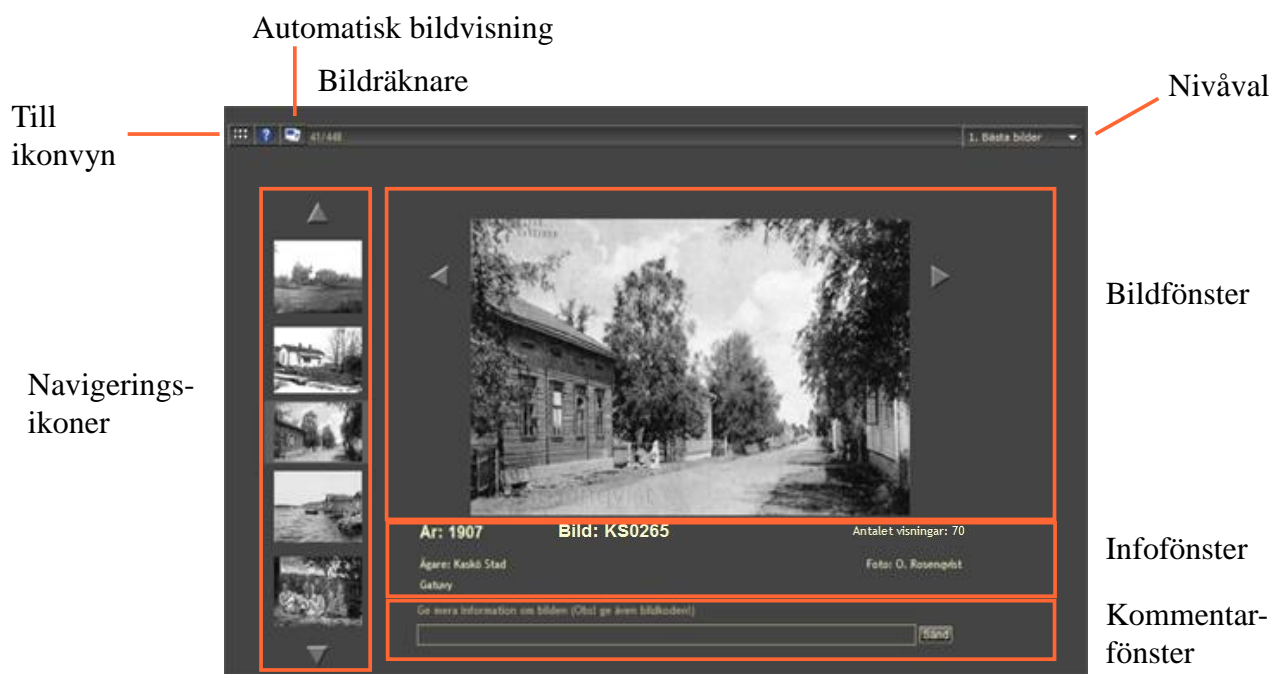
Automatisk bildvisning

Bildräknare

Till ikonvyn

41/448

1. Bästa bilder

Nivåval

Bildfönster

Navigeringsikoner

År: 1907

Bild: KS0265

Antalet visningar: 70

Ägare: Kaskö Stad

Foto: O. Rosenqvist

Gatuvy

Infofönster

Ge mera information om bilden (Obs! ge även bildkoden!)

Sänd

Kommentarfönster